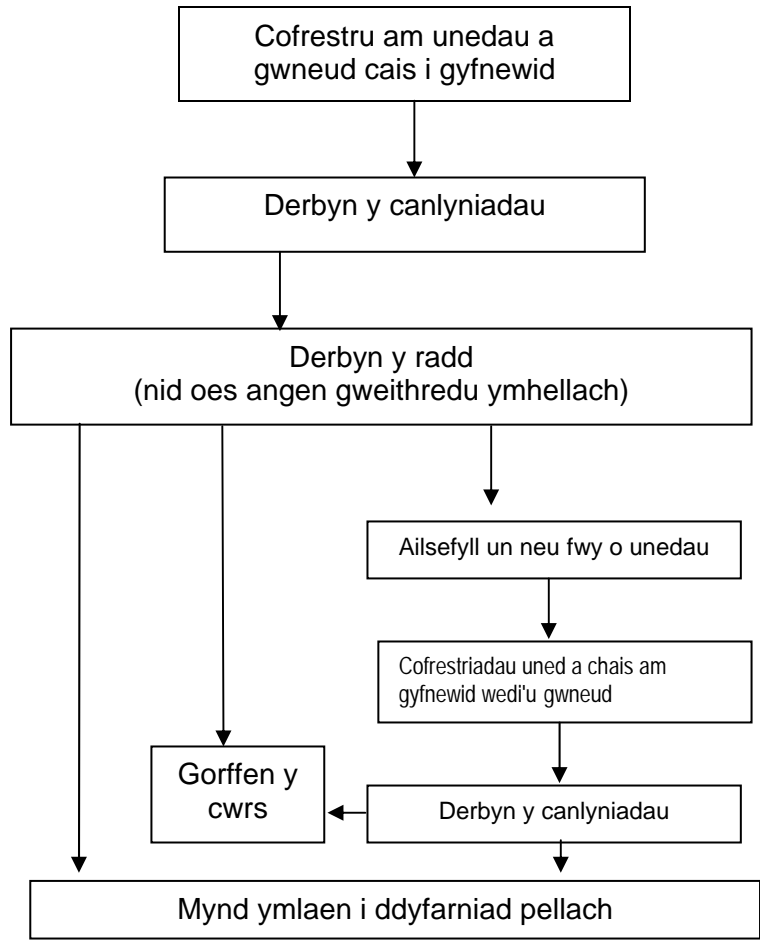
Cofrestru am unedau a gwneud cais i gyfnewid

Derbyn y canlyniadau

Derbyn y radd
(nid oes angen gweithredu ymhellach)

Ailsefyll un neu fwy o unedau

Cofrestriadau uned a chais am gyfnewid wedi'u gwneud

Gorffen y cwrs

Derbyn y canlyniadau

Mynd ymlaen i ddyfarniad pellach